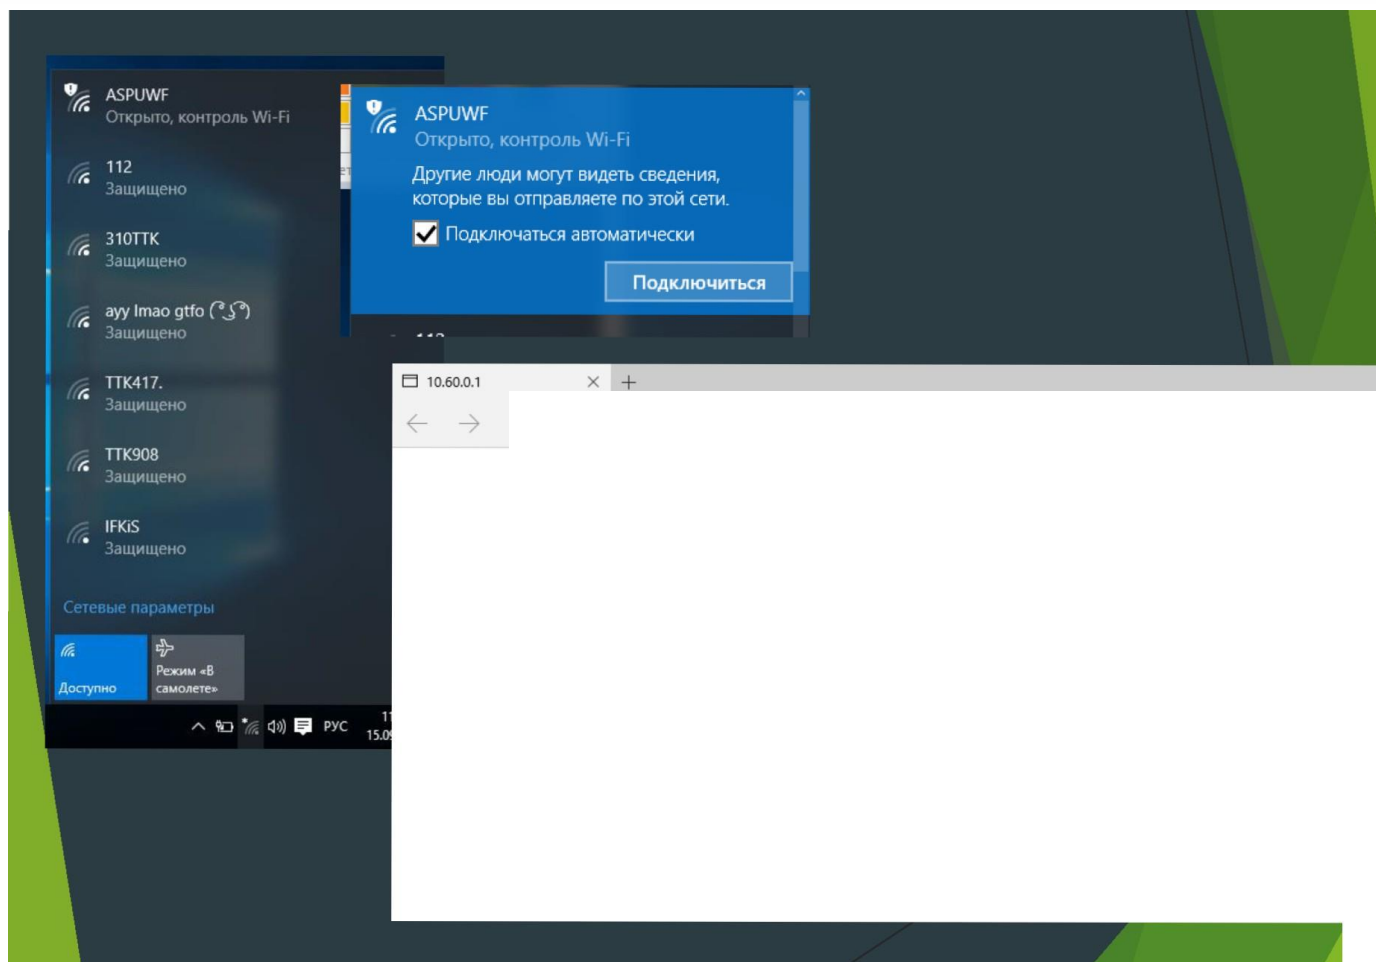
ASPUWF
Открыто, контроль Wi-Fi

112
Защищено

310TTK
Защищено

ayy lmao gtfo (ᵔ ͜ʖᵔ)
Защищено

TTK417.
Защищено

TTK908
Защищено

IFKiS
Защищено

Сетевые параметры

Доступно

Режим «В самолете»

РУС

11
15.0

ASPUWF
Открыто, контроль Wi-Fi

Другие люди могут видеть сведения, которые вы отправляете по этой сети.

Подключаться автоматически

Подключиться

10.60.0.1